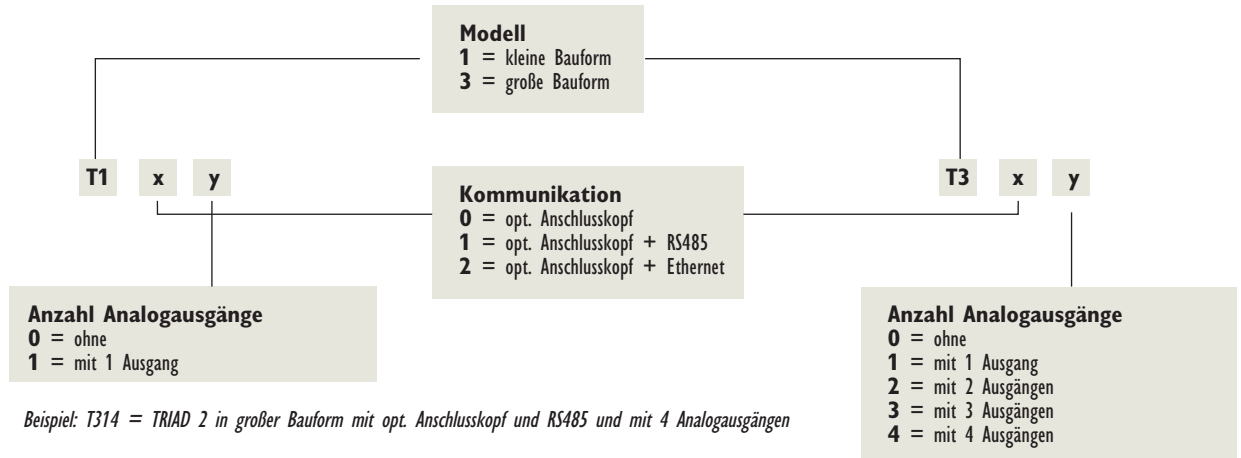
Modell
**1** = kleine Bauform
**3** = große Bauform

T1 x y

Kommunikation
**0** = opt. Anschlusskopf
**1** = opt. Anschlusskopf + RS485
**2** = opt. Anschlusskopf + Ethernet

T3 x y

Anzahl Analogausgänge
**0** = ohne
**1** = mit 1 Ausgang

Beispiel: T314 = TRIAD 2 in großer Bauform mit opt. Anschlusskopf und RS485 und mit 4 Analogausgängen

Anzahl Analogausgänge
**0** = ohne
**1** = mit 1 Ausgang
**2** = mit 2 Ausgängen
**3** = mit 3 Ausgängen
**4** = mit 4 Ausgängen